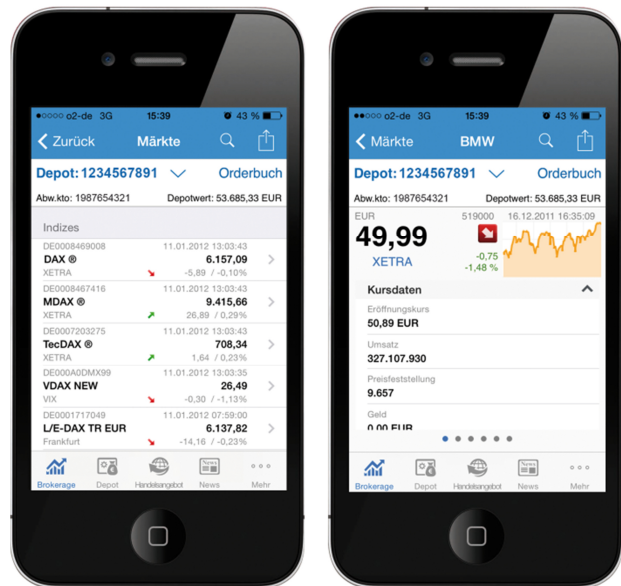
●●●○○ o2-de 3G 15:39 43 %

Zurück Märkte

Depot: 1234567891 Orderbuch

Abw.kto: 1987654321 Depotwert: 53.685,33 EUR

Indizes

DE0008469008 11.01.2012 13:03:43
DAX ® 6.157,09
XETRA -5,89 / -0,10%

DE0008467416 11.01.2012 13:03:43
MDAX ® 9.415,66
XETRA 26,89 / 0,29%

DE0007203275 11.01.2012 13:03:43
TecDAX ® 708,34
XETRA 1,64 / 0,23%

DE000A0DMX99 11.01.2012 13:03:35
VDAX NEW 26,49
VIX -0,30 / -1,13%

DE0001717049 11.01.2012 07:59:00
L/E-DAX TR EUR 6.137,82
Frankfurt -14,16 / -0,23%

Brokerage Depot Handelsangebot News Mehr

●●●○○ o2-de 3G 15:39 43 %

Märkte BMW

Depot: 1234567891 Orderbuch

Abw.kto: 1987654321 Depotwert: 53.685,33 EUR

EUR 519000 16.12.2011 16:35:09
49,99
XETRA
-0,75
-1,48 %

Kursdaten

Eröffnungskurs
50,89 EUR

Umsatz
327.107.930

Preisfeststellung
9.657

Geld
0,00 EUR

Brokerage Depot Handelsangebot News Mehr